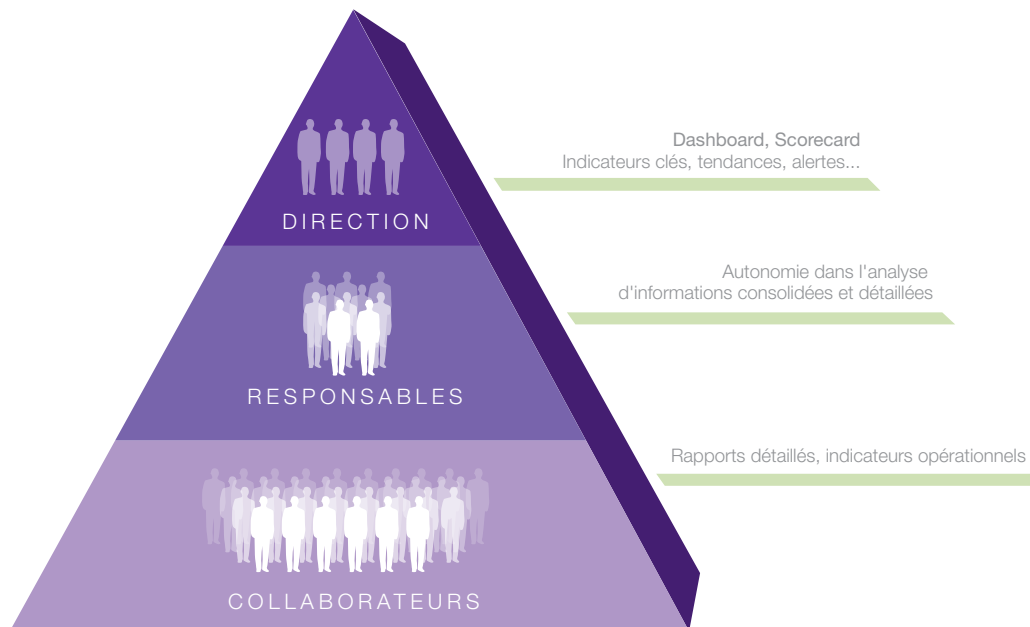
DIRECTION

Dashboard, Scorecard
Indicateurs clés, tendances, alertes...

RESPONSABLES

Autonomie dans l'analyse
d'informations consolidées et détaillées

COLLABORATEURS

Rapports détaillés, indicateurs opérationnels